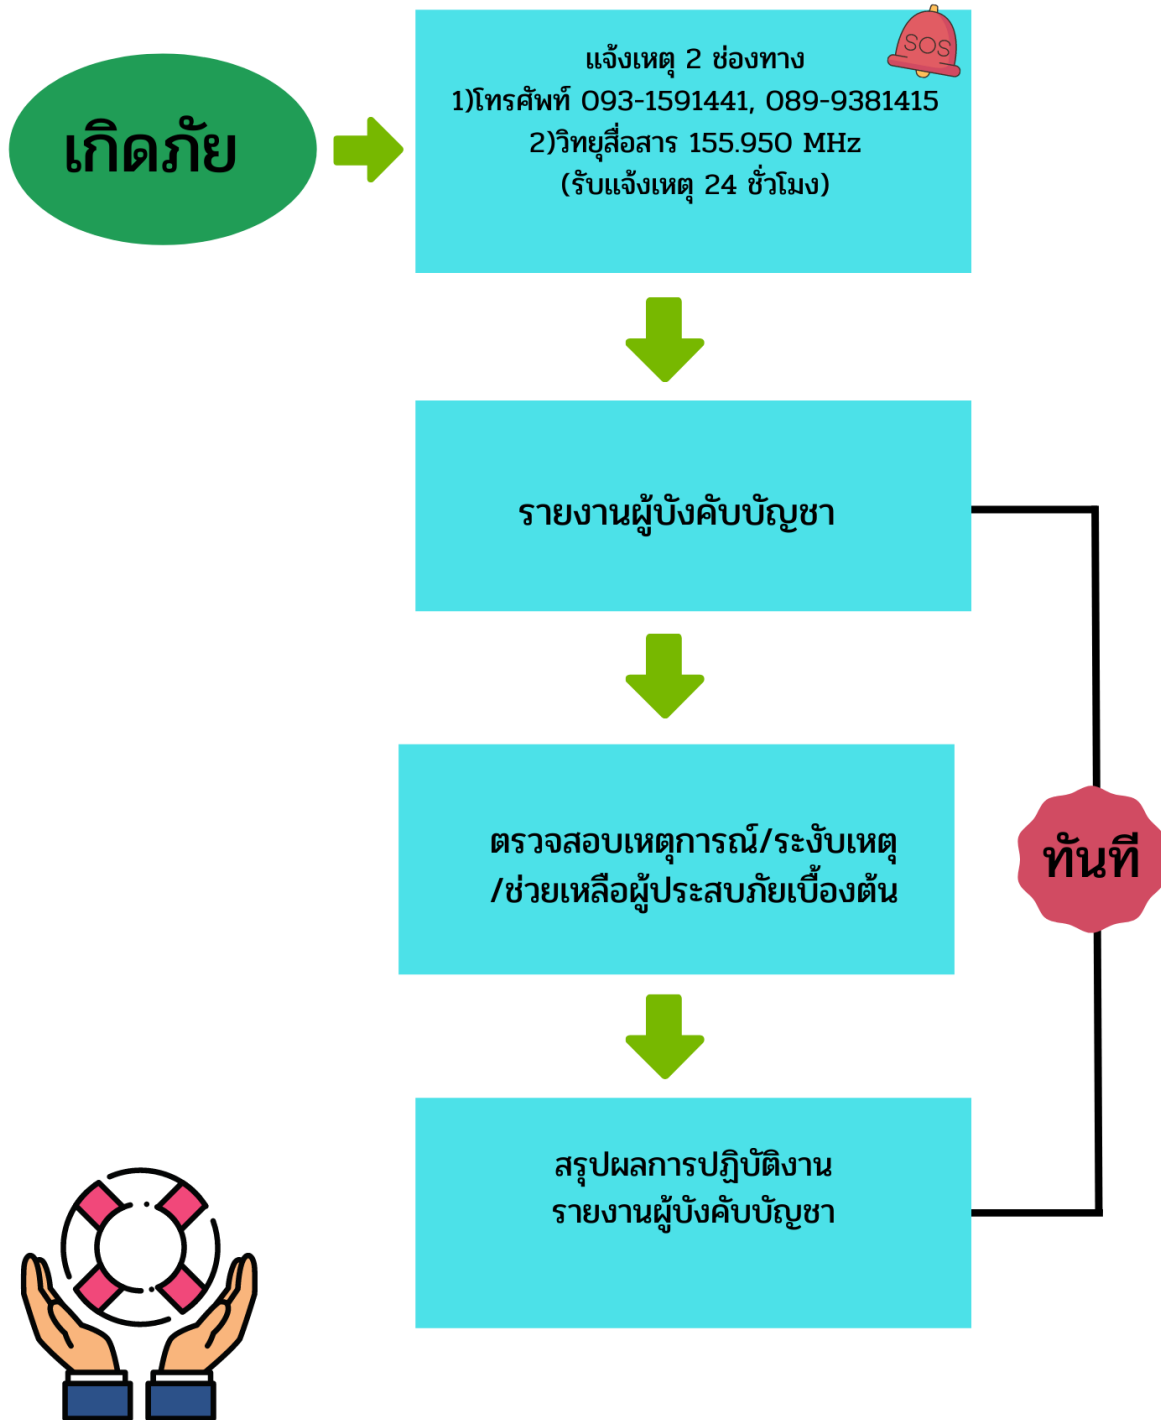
เกิดภัย

SOS

แจ้งเหตุ 2 ช่องทาง
1)โทรศัพท์ 093-1591441, 089-9381415
2)วิทยุสื่อสาร 155.950 MHz
(รับแจ้งเหตุ 24 ชั่วโมง)

รายงานผู้บังคับบัญชา

ตรวจสอบเหตุการณ์/ระงับเหตุ
/ช่วยเหลือผู้ประสบภัยเบื้องต้น

ทันที

สรุปผลการปฏิบัติงาน
รายงานผู้บังคับบัญชา